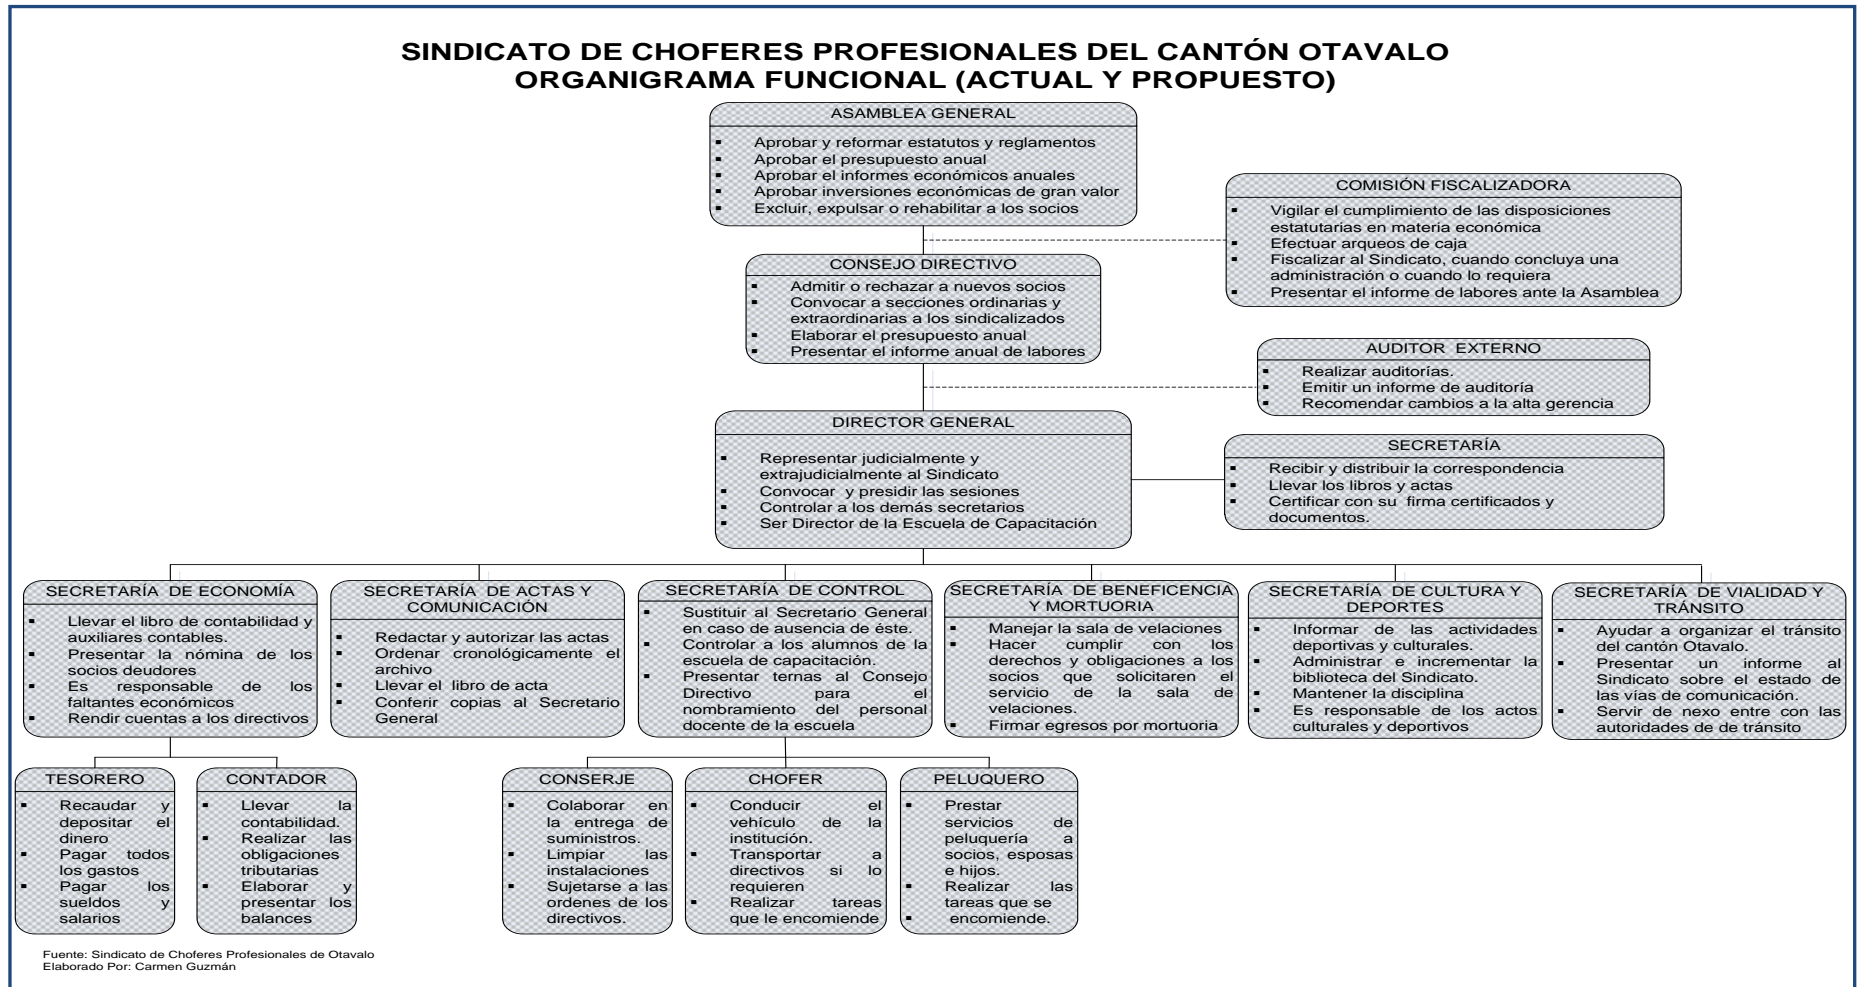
SINDICATO DE CHOFERES PROFESIONALES DEL CANTÓN OTAVALO
ORGANIGRAMA FUNCIONAL (ACTUAL Y PROPUESTO)

ASAMBLEA GENERAL
- Aprobar y reformar estatutos y reglamentos
- Aprobar el presupuesto anual
- Aprobar el informes económicos anuales
- Aprobar inversiones económicas de gran valor
- Excluir, expulsar o rehabilitar a los socios

COMISIÓN FISCALIZADORA
- Vigilar el cumplimiento de las disposiciones estatutarias en materia económica
- Efectuar arqueos de caja
- Fiscalizar al Sindicato, cuando concluya una administración o cuando lo requiera
- Presentar el informe de labores ante la Asamblea

CONSEJO DIRECTIVO
- Admitir o rechazar a nuevos socios
- Convocar a secciones ordinarias y extraordinarias a los sindicalizados
- Elaborar el presupuesto anual
- Presentar el informe anual de labores

AUDITOR EXTERNO
- Realizar auditorías.
- Emitir un informe de auditoría
- Recomendar cambios a la alta gerencia

DIRECTOR GENERAL
- Representar judicialmente y extrajudicialmente al Sindicato
- Convocar y presidir las sesiones
- Controlar a los demás secretarios
- Ser Director de la Escuela de Capacitación

SECRETARÍA
- Recibir y distribuir la correspondencia
- Llevar los libros y actas
- Certificar con su firma certificados y documentos.

SECRETARÍA DE ECONOMÍA
- Llevar el libro de contabilidad y auxiliares contables.
- Presentar la nómina de los socios deudores
- Es responsable de los faltantes económicos
- Rendir cuentas a los directivos

SECRETARÍA DE ACTAS Y COMUNICACIÓN
- Redactar y autorizar las actas
- Ordenar cronológicamente el archivo
- Llevar el libro de acta
- Conferir copias al Secretario General

SECRETARÍA DE CONTROL
- Sustituir al Secretario General en caso de ausencia de éste.
- Controlar a los alumnos de la escuela de capacitación.
- Presentar ternas al Consejo Directivo para el nombramiento del personal docente de la escuela

SECRETARÍA DE BENEFICENCIA Y MORTUORIA
- Manejar la sala de velaciones
- Hacer cumplir con los derechos y obligaciones a los socios que solicitaren el servicio de la sala de velaciones.
- Firmar egresos por mortuoria

SECRETARÍA DE CULTURA Y DEPORTES
- Informar de las actividades deportivas y culturales.
- Administrar e incrementar la biblioteca del Sindicato.
- Mantener la disciplina
- Es responsable de los actos culturales y deportivos

SECRETARÍA DE VIALIDAD Y TRÁNSITO
- Ayudar a organizar el tránsito del cantón Otavalo.
- Presentar un informe al Sindicato sobre el estado de las vías de comunicación.
- Servir de nexo entre con las autoridades de de tránsito

TESORERO
- Recaudar y depositar el dinero
- Pagar todos los gastos
- Pagar los sueldos y salarios

CONTADOR
- Llevar la contabilidad.
- Realizar las obligaciones tributarias
- Elaborar y presentar los balances

CONSERJE
- Colaborar en la entrega de suministros.
- Limpiar las instalaciones
- Sujetarse a las ordenes de los directivos.

CHOFER
- Conducir el vehículo de la institución.
- Transportar a directivos si lo requieren
- Realizar tareas que le encomiende

PELUQUERO
- Prestar servicios de peluquería a socios, esposas e hijos.
- Realizar las tareas que se encomiende.

Fuente: Sindicato de Choferes Profesionales de Otavalo
Elaborado Por: Carmen Guzmán